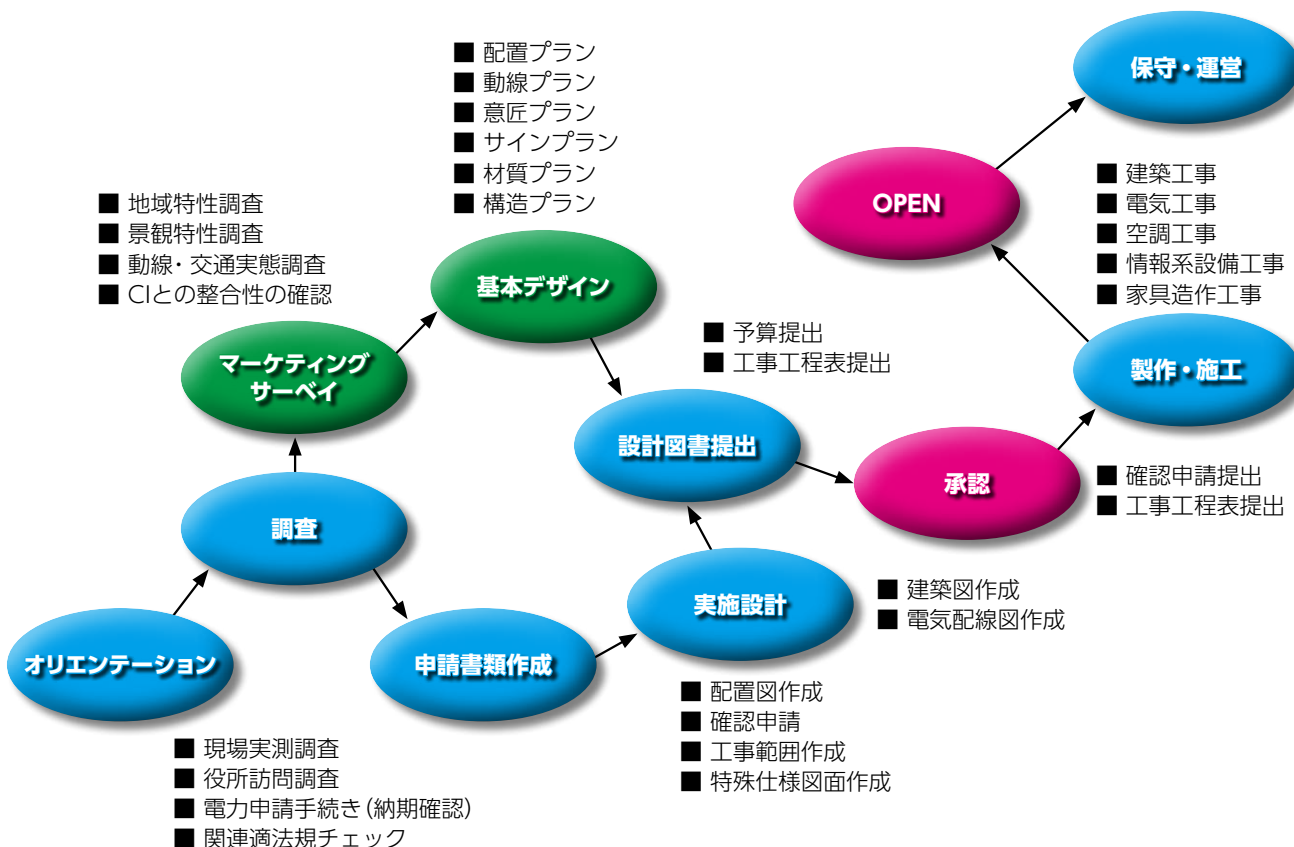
■ 配置プラン
■ 動線プラン
■ 意匠プラン
■ サインプラン
■ 材質プラン
■ 構造プラン

保守・運営

■ 地域特性調査
■ 景観特性調査
■ 動線・交通実態調査
■ CIとの整合性の確認

OPEN

■ 建築工事
■ 電気工事
■ 空調工事
■ 情報系設備工事
■ 家具造作工事

基本デザイン

マーケティングサーベイ

■ 予算提出
■ 工事工程表提出

製作・施工

設計図書提出

承認

■ 確認申請提出
■ 工事工程表提出

調査

実施設計

■ 建築図作成
■ 電気配線図作成

オリエンテーション

申請書類作成

■ 配置図作成
■ 確認申請
■ 工事範囲作成
■ 特殊仕様図面作成

■ 現場実測調査
■ 役所訪問調査
■ 電力申請手続き（納期確認）
■ 関連適法規チェック